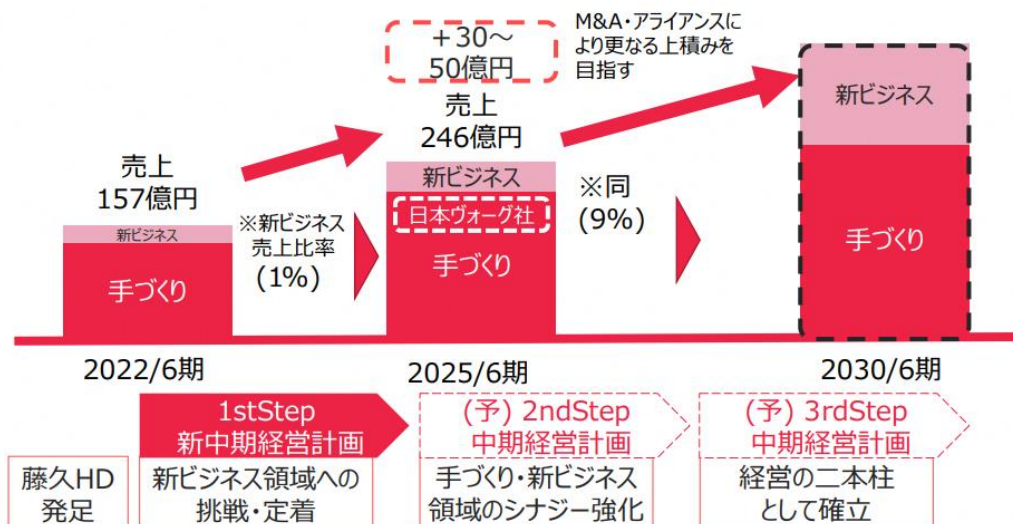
＋30～
50億円

M&A・アライアンスに
より更なる上積みを
目指す

売上
157億円

新ビジネス
手づくり

※新ビジネス
売上比率
(1%)

売上
246億円

新ビジネス
日本ヴォーグ社
手づくり

※同
(9%)

新ビジネス
手づくり

2022/6期

2025/6期

2030/6期

藤久HD
発足

1stStep
新中期経営計画
新ビジネス領域への
挑戦・定着

(予) 2ndStep
中期経営計画
手づくり・新ビジネス
領域のシナジー強化

(予) 3rdStep
中期経営計画
経営の二本柱
として確立